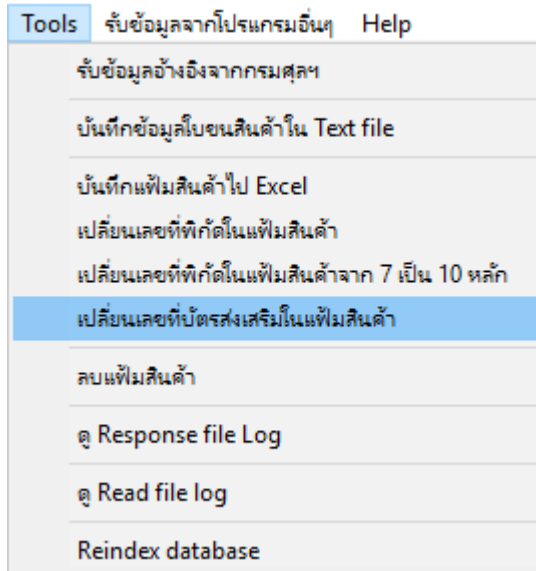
Tools รับข้อมูลจากโปรแกรมอื่นๆ Help

รับข้อมูลอ้างอิงจากกรมศุลฯ

บันทึกข้อมูลใบขนสินค้าใน Text file

บันทึกแฟ้มสินค้าไป Excel

เปลี่ยนเลขที่พิกัดในแฟ้มสินค้า

เปลี่ยนเลขที่พิกัดในแฟ้มสินค้าจาก 7 เป็น 10 หลัก

เปลี่ยนเลขที่บัตรส่งเสริมในแฟ้มสินค้า

ลบแฟ้มสินค้า

ดู Response file Log

ดู Read file log

Reindex database